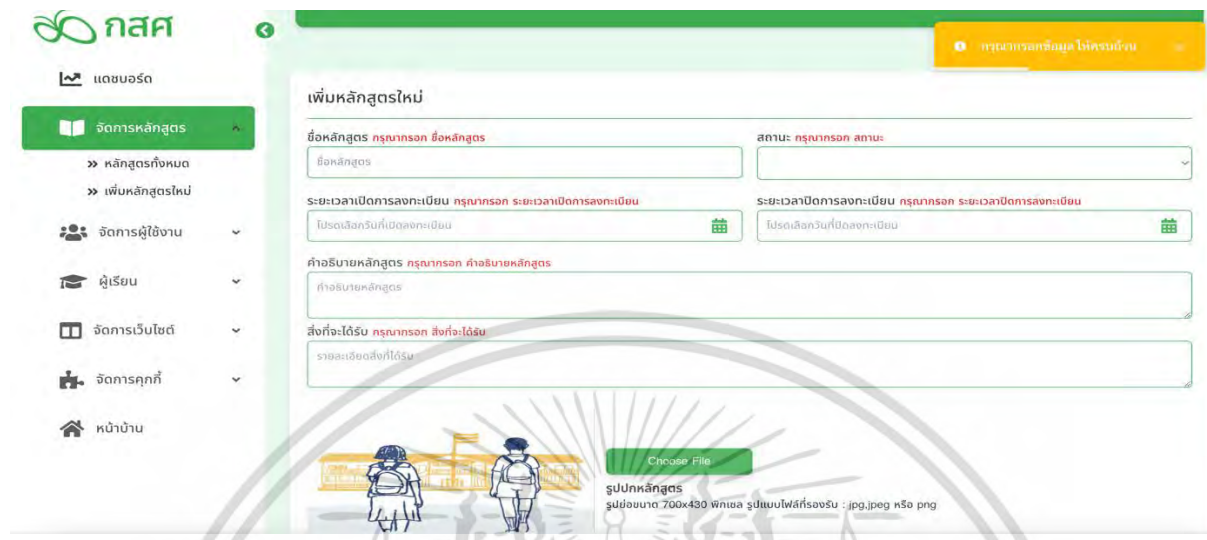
กสศ

แดชบอร์ด

จัดการหลักสูตร

» หลักสูตรทั้งหมด

» เพิ่มหลักสูตรใหม่

จัดการผู้ใช้งาน

ผู้เรียน

จัดการเว็บไซต์

จัดการคุกกี้

หน้าบ้าน

กรุณากรอกข้อมูลให้ครบถ้วน

เพิ่มหลักสูตรใหม่

ชื่อหลักสูตร กรุณากรอก ชื่อหลักสูตร

ชื่อหลักสูตร

สถานะ กรุณากรอก สถานะ

ระยะเวลาเปิดการลงทะเบียน กรุณากรอก ระยะเวลาเปิดการลงทะเบียน

โปรดเลือกวันที่เปิดลงทะเบียน

ระยะเวลาปิดการลงทะเบียน กรุณากรอก ระยะเวลาปิดการลงทะเบียน

โปรดเลือกวันที่ปิดลงทะเบียน

คำอธิบายหลักสูตร กรุณากรอก คำอธิบายหลักสูตร

คำอธิบายหลักสูตร

สิ่งที่จะได้รับ กรุณากรอก สิ่งที่จะได้รับ

รายละเอียดสิ่งที่ได้รับ

Choose File

รูปปกหลักสูตร

รูปย่อขนาด 700x430 พิกเซล รูปแบบไฟล์ที่รองรับ : jpg,jpeg หรือ png